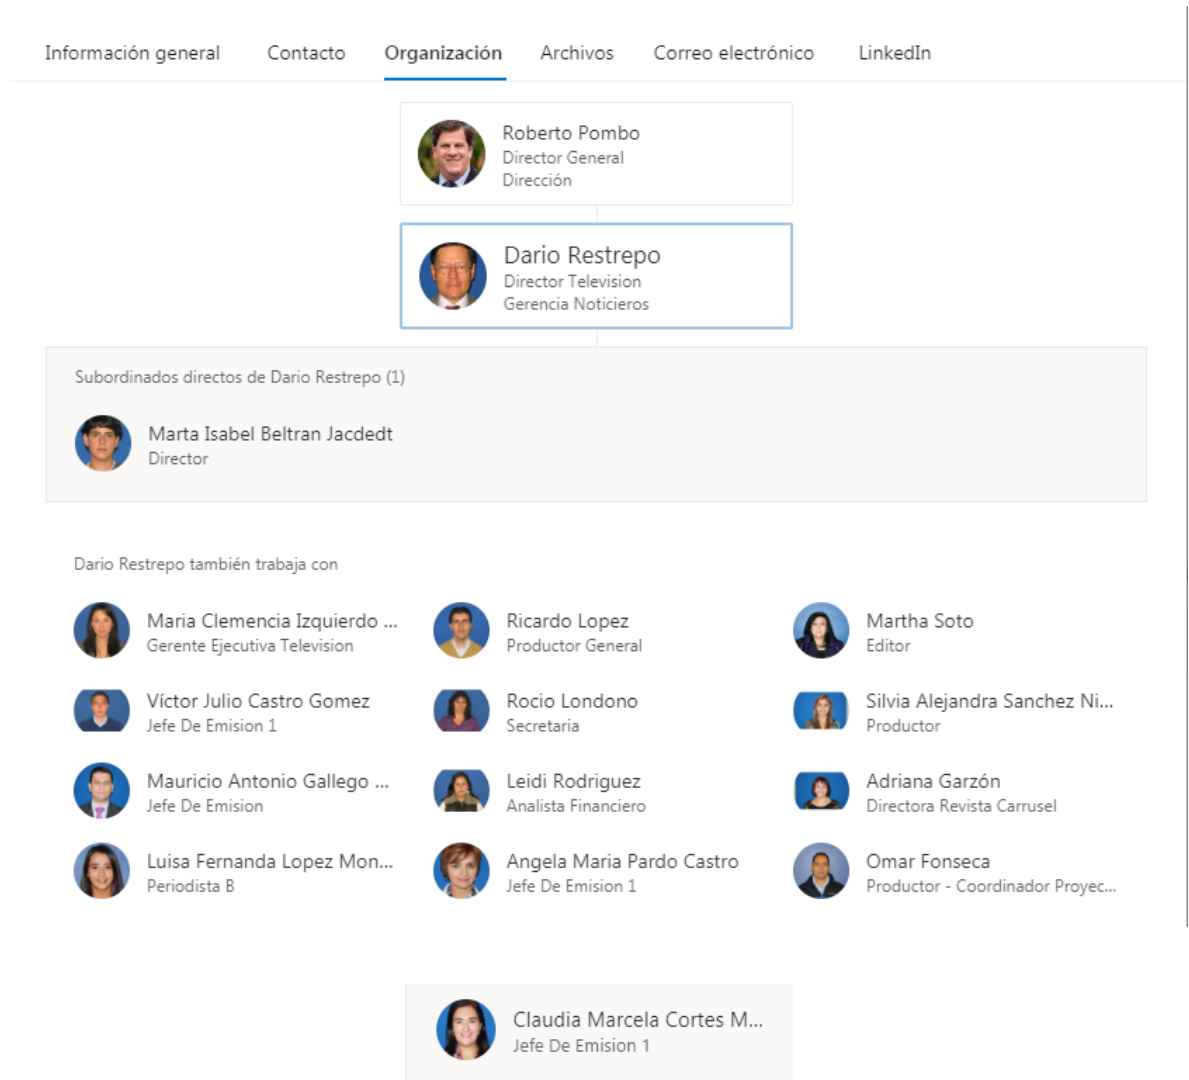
Información general Contacto Organización Archivos Correo electrónico LinkedIn

Roberto Pombo
Director General
Dirección

Dario Restrepo
Director Television
Gerencia Noticieros

Subordinados directos de Dario Restrepo (1)

Marta Isabel Beltran Jacdedt
Director

Dario Restrepo también trabaja con

Maria Clemencia Izquierdo ...
Gerente Ejecutiva Television

Ricardo Lopez
Productor General

Martha Soto
Editor

Víctor Julio Castro Gomez
Jefe De Emision 1

Rocio Londono
Secretaria

Silvia Alejandra Sanchez Ni...
Productor

Mauricio Antonio Gallego ...
Jefe De Emision

Leidi Rodriguez
Analista Financiero

Adriana Garzón
Directora Revista Carrusel

Luisa Fernanda Lopez Mon...
Periodista B

Angela Maria Pardo Castro
Jefe De Emision 1

Omar Fonseca
Productor - Coordinador Proyec...

Claudia Marcela Cortes M...
Jefe De Emision 1